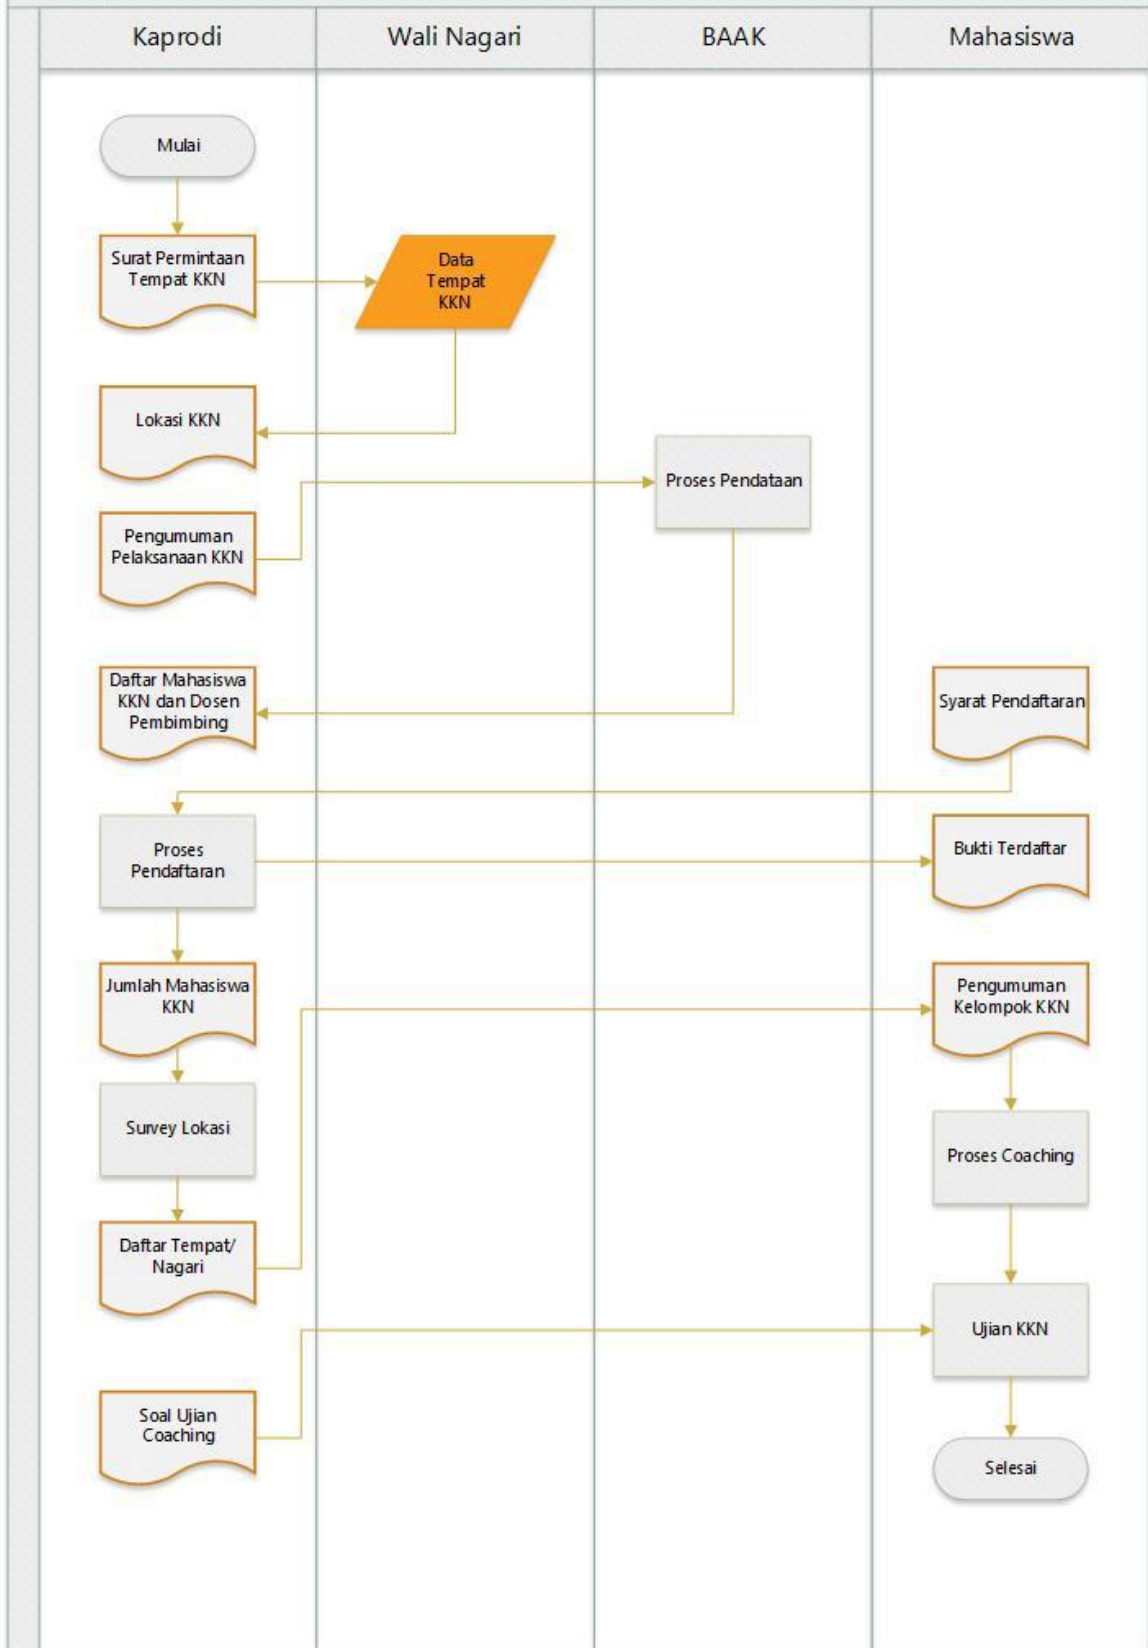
Kaprodi

Wali Nagari

BAAK

Mahasiswa

Mulai

Surat Permintaan Tempat KKN

Data Tempat KKN

Lokasi KKN

Proses Pendataan

Pengumuman Pelaksanaan KKN

Daftar Mahasiswa KKN dan Dosen Pembimbing

Syarat Pendaftaran

Proses Pendaftaran

Bukti Terdaftar

Jumlah Mahasiswa KKN

Pengumuman Kelompok KKN

Survey Lokasi

Proses Coaching

Daftar Tempat/ Nagari

Ujian KKN

Soal Ujian Coaching

Selesai